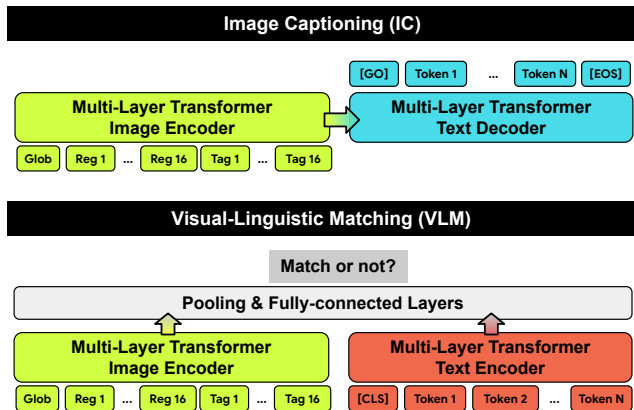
Image Captioning (IC)

[GO] Token 1 ... Token N [EOS]

Multi-Layer Transformer Image Encoder

Multi-Layer Transformer Text Decoder

Glob Reg 1 ... Reg 16 Tag 1 ... Tag 16

Visual-Linguistic Matching (VLM)

Match or not?

Pooling & Fully-connected Layers

Multi-Layer Transformer Image Encoder

Multi-Layer Transformer Text Encoder

Glob Reg 1 ... Reg 16 Tag 1 ... Tag 16

[CLS] Token 1 Token 2 ... Token N